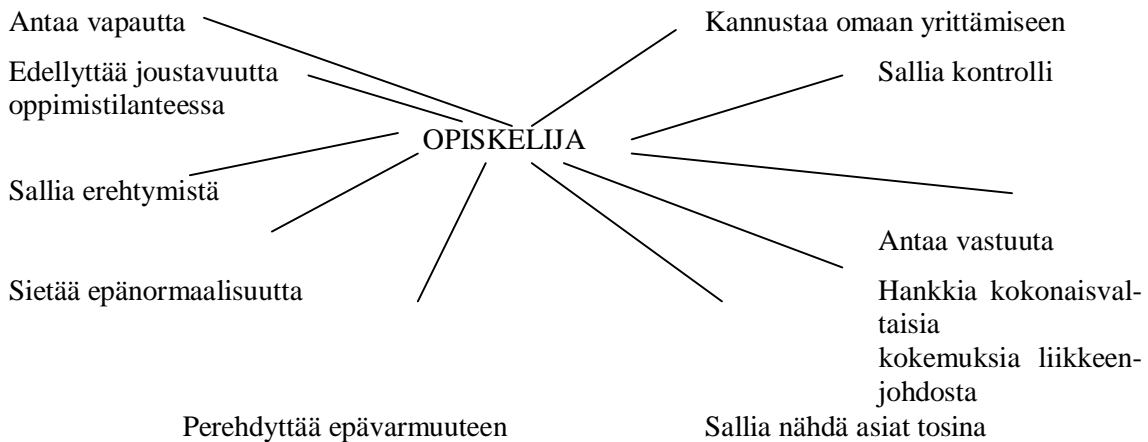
Antaa vapautta

Kannustaa omaan yrittämiseen

Edellyttää joustavuutta oppimistilanteessa

Sallia kontrolli

OPISKELIJA

Sallia erehtymistä

Antaa vastuuta

Sietää epänormaalisuutta

Hankkia kokonaisvaltaisia kokemuksia liikkeenjohdosta

Perehdyttää epävarmuuteen

Sallia nähdä asiat tosina